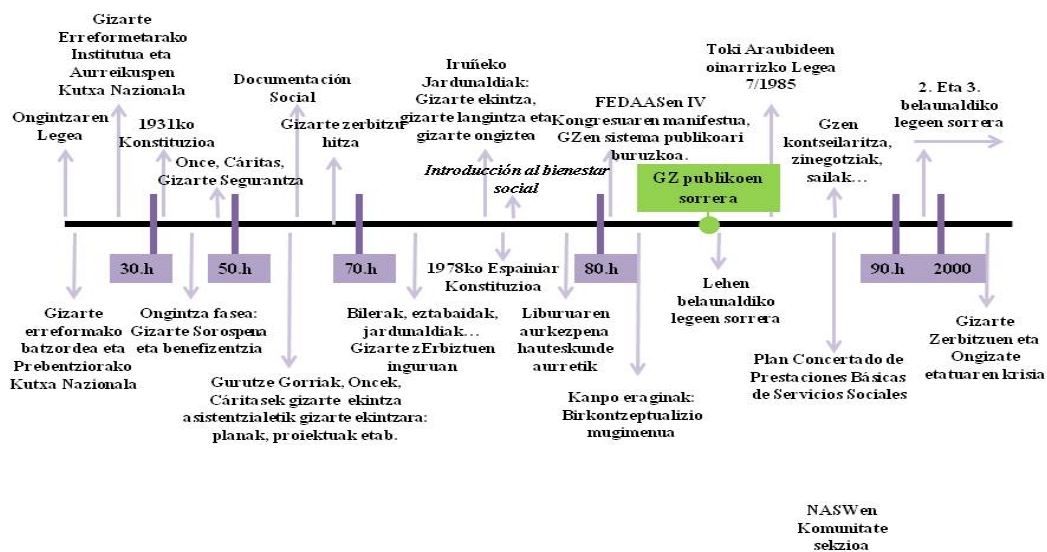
Gizarte Erreformetarako Institutua eta Aurreikuspen Kutxa Nazionala

Ongintzaren Legea

1931ko Konstituzioa

Once, Cáritas, Gizarte Segurantza

Documentación Social

Gizarte zerbitzu hitza

Iruñeko Jardunaldiak: Gizarte ekintza, gizarte langintza eta gizarte ongiztea

Introducción al bienestar social

FEDAASen IV Kongresuaren manifestua, GZen sistema publikoari buruzkoa.

Toki Araubideen oinarrizko Legea 7/1985

GZ publikoen sorrera

Gzen kontseilaritza, zinegotziak, sailak…

2. Eta 3. belaunaldiko legeen sorrera

30.h

50.h

70.h

80.h

90.h

2000

Gizarte erreformako batzordea eta Prebentziorako Kutxa Nazionala

Ongintza fasea: Gizarte Sorospena eta benefizentzia

Gurutze Gorriak, Oncek, Cáritasek gizarte ekintza asistentzialetik gizarte ekintzara: planak, proiektuak etab.

Bilerak, eztabaidak, jardunaldiak… Gizarte zErbitzuen inguruan

1978ko Espainiar Konstituzioa

Liburuaren aurkezpena hauteskunde aurretik

Kanpo eraginak: Birkontzeptualizio mugimenua

Lehen belaunaldiko legeen sorrera

Plan Concertado de Prestaciones Básicas de Servicios Sociales

Gizarte Zerbitzuen eta Ongizate etatuaren krisia

NASWen Komunitate sekzioa